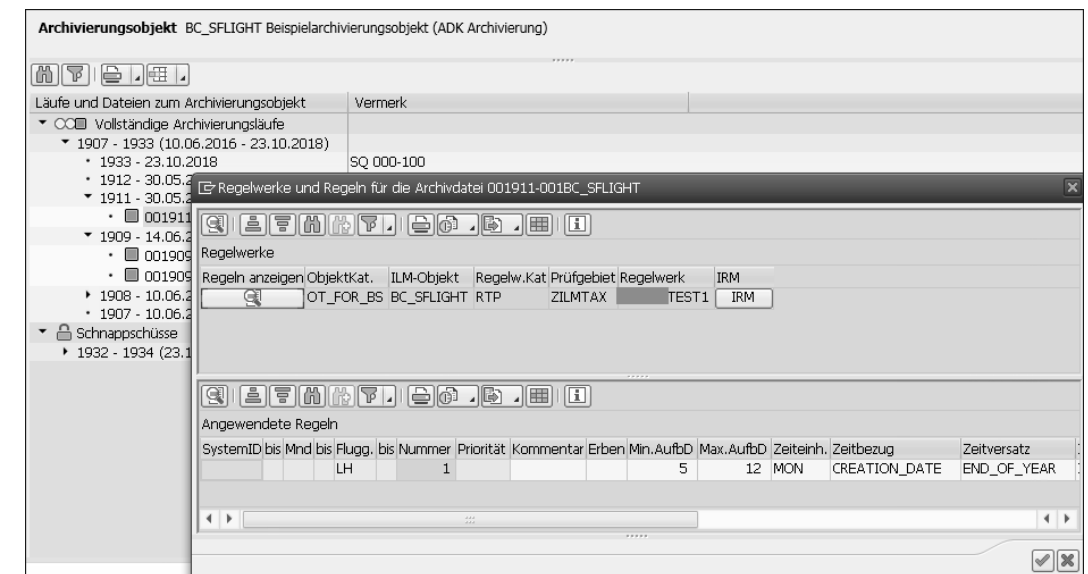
Archivierungsobjekt BC_SFLIGHT Beispielarchivierungsobjekt (ADK Archivierung)

| Läufe und Dateien zum Archivierungsobjekt | Vermerk |
|---|---|
| Vollständige Archivierungsläufe | |
| 1907 - 1933 (10.06.2016 - 23.10.2018) | |
| 1933 - 23.10.2018 | SQ 000-100 |
| 1912 - 30.05.2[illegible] | |
| 1911 - 30.05.2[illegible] | |
| 001911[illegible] | |
| 1909 - 14.06.2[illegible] | |
| 001909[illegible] | |
| 001909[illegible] | |
| 1908 - 10.06.2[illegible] | |
| 1907 - 10.06.2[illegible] | |
| Schnappschüsse | |
| 1932 - 1934 (23.1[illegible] | |

Regelwerke und Regeln für die Archivdatei 001911-001BC_SFLIGHT

Regelwerke

| Regeln anzeigen | ObjektKat. | ILM-Objekt | Regelw.Kat | Prüfgebiet | Regelwerk | IRM |
|---|---|---|---|---|---|---|
| | OT_FOR_BS | BC_SFLIGHT | RTP | ZILMTAX | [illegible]TEST1 | IRM |

Angewendete Regeln

| SystemID | bis | Mnd | bis | Flugg. | bis | Nummer | Priorität | Kommentar | Erben | Min.AufbD | Max.AufbD | Zeiteinh. | Zeitbezug | Zeitversatz |
|---|---|---|---|---|---|---|---|---|---|---|---|---|---|---|
| | | | | LH | | 1 | | | | 5 | 12 | MON | CREATION_DATE | END_OF_YEAR |